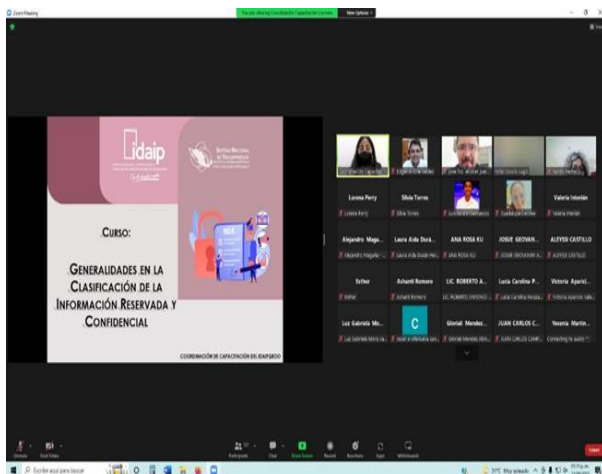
Zoom Meeting

You are viewing Coordinación Capacitación's screen

View Options

idaip

Sistema Nacional de Transparencia

CURSO:

GENERALIDADES EN LA CLASIFICACIÓN DE LA INFORMACIÓN RESERVADA Y CONFIDENCIAL

COORDINACIÓN DE CAPACITACIÓN DEL IDAIPQROO

Lorena Perry

Silvia Torres

Valeria Interian

Alejandro Maga...

Laura Aida Durá...

ANA ROSA KU

JOSUE GEOVAN...

ALEYDI CASTILLO

Esther

Ashanti Romero

LIC. ROBERTO A...

Lucia Carolina P...

Victoria Aparici...

Luz Gabriela Mo...

C

Glorial Mendez...

JUAN CARLOS C...

Yesenia Martin...

Unmute

Start Video

Participants

Chat

Share Screen

Record

Reactions

Apps

Whiteboards

End

Escribe aquí para buscar

31°C Muy soleado